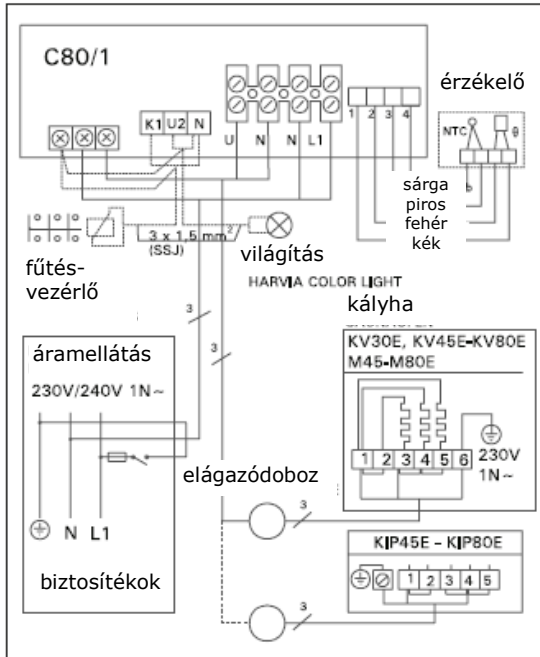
C80/1

K1 U2 N

U N N L1

1 2 3 4

érzékelő

NTC

sárga
piros
fehér
kék

3 x 1,5 mm$^2$
(SSJ)

világítás

fűtés-vezérlő

HARVIA COLOR LIGHT

kályha

3

3

áramellátás

230V/240V 1N~

KV30E, KV45E-KV80E
M45-M80E

1 2 3 4 5 6

230V
1N~

elágazódoboz

3

N L1

KIP45E - KIP80E

1 2 3 4 5

biztosítékok

3